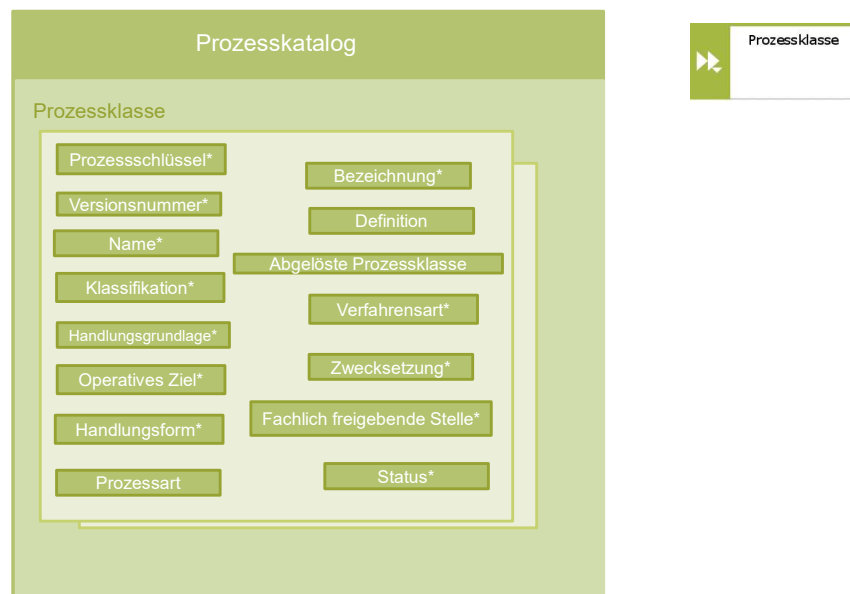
Prozesskatalog

Prozessklasse

Prozessschlüssel*

Versionsnummer*

Name*

Klassifikation*

Handlungsgrundlage*

Operatives Ziel*

Handlungsform*

Prozessart

Bezeichnung*

Definition

Abgelöste Prozessklasse

Verfahrensart*

Zwecksetzung*

Fachlich freigebende Stelle*

Status*

Prozessklasse